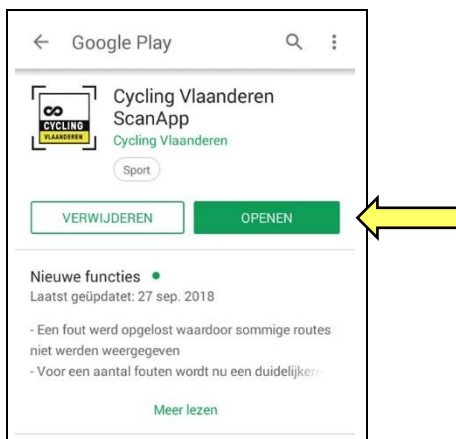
Google Play

CYCLING
VLAANDEREN

Cycling Vlaanderen ScanApp
Cycling Vlaanderen
Sport

VERWIJDEREN
OPENEN

Nieuwe functies •
Laatst geüpdatet: 27 sep. 2018

- Een fout werd opgelost waardoor sommige routes niet werden weergegeven
- Voor een aantal fouten wordt nu een duidelijker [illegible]

Meer lezen